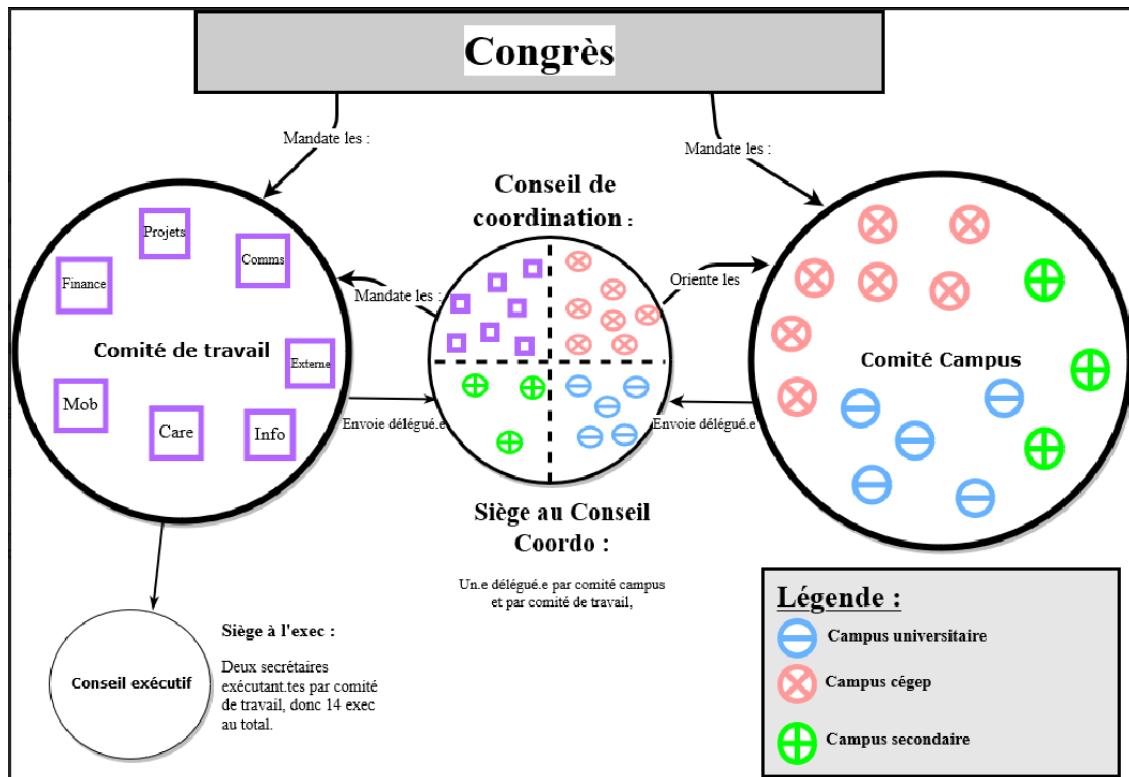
Congrès

Mandate les :

Mandate les :

Conseil de coordination :

Projets

Comms

Finance

Mandate les :

Oriente les

Comité de travail

Externe

Comité Campus

Mob

Care

Info

Envoie délégué.e

Envoie délégué.e

Siège au Conseil Coordo :

Un.e délégué.e par comité campus et par comité de travail,

Conseil exécutif

Siège à l'exec :

Deux secrétaires exécutant.tes par comité de travail, donc 14 exec au total.

Légende :

Campus universitaire

Campus cégep

Campus secondaire